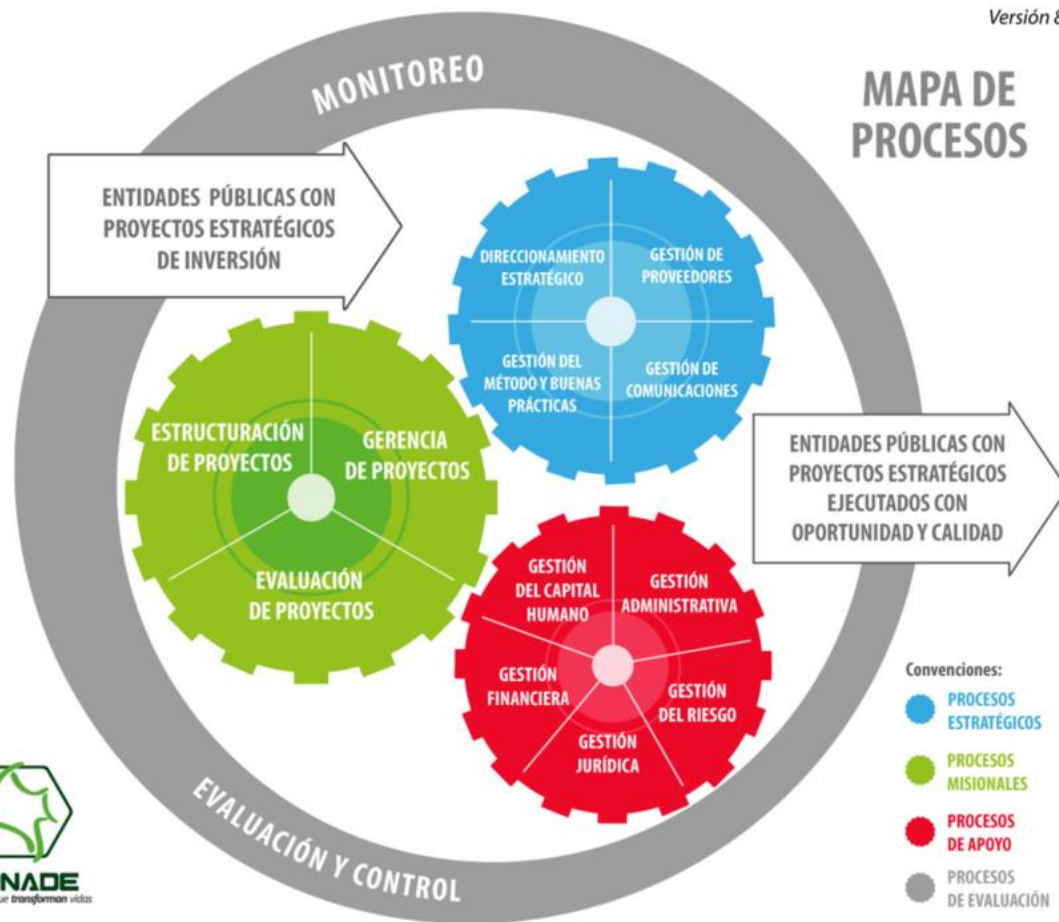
Versión 8

MONITOREO

MAPA DE PROCESOS

ENTIDADES PÚBLICAS CON PROYECTOS ESTRATÉGICOS DE INVERSIÓN

DIRECCIONAMIENTO ESTRATÉGICO

GESTIÓN DE PROVEEDORES

GESTIÓN DEL MÉTODO Y BUENAS PRÁCTICAS

GESTIÓN DE COMUNICACIONES

ESTRUCTURACIÓN DE PROYECTOS

GERENCIA DE PROYECTOS

EVALUACIÓN DE PROYECTOS

ENTIDADES PÚBLICAS CON PROYECTOS ESTRATÉGICOS EJECUTADOS CON OPORTUNIDAD Y CALIDAD

GESTIÓN DEL CAPITAL HUMANO

GESTIÓN ADMINISTRATIVA

GESTIÓN FINANCIERA

GESTIÓN DEL RIESGO

GESTIÓN JURÍDICA

Convenciones:
PROCESOS ESTRATÉGICOS
PROCESOS MISIONALES
PROCESOS DE APOYO
PROCESOS DE EVALUACIÓN

EVALUACIÓN Y CONTROL

NADE
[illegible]que transforman vidas